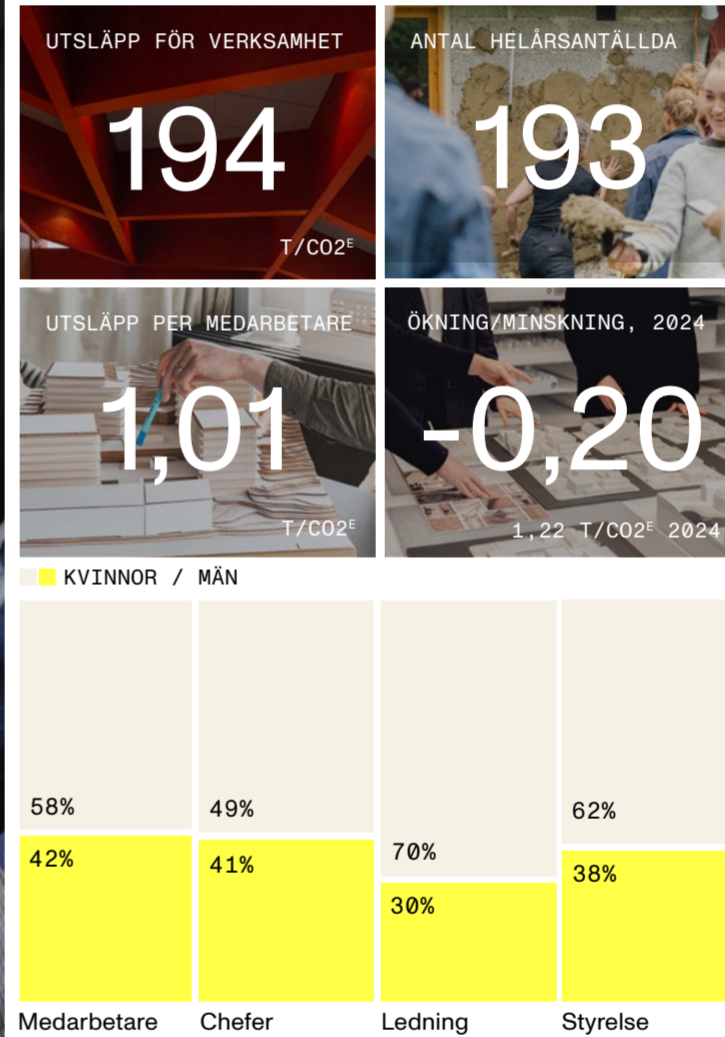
UTSLÄPP FÖR VERKSAMHET

194

T/CO2$^{E}$

ANTAL HELÅRSANTÄLLDA

193

UTSLÄPP PER MEDARBETARE

1,01

T/CO2$^{E}$

ÖKNING/MINSKNING, 2024

-0,20

1,22 T/CO2$^{E}$ 2024

KVINNOR / MÄN

58%
42%
Medarbetare

49%
41%
Chefer

70%
30%
Ledning

62%
38%
Styrelse